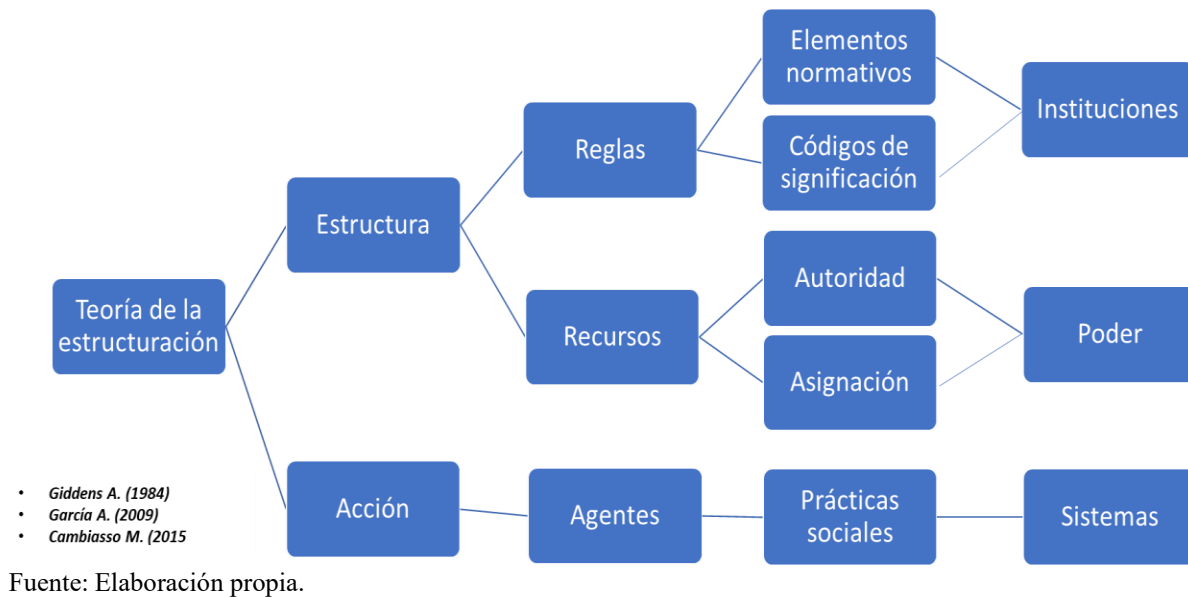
Teoría de la estructuración

Estructura

Acción

Reglas

Recursos

Agentes

Elementos normativos

Códigos de significación

Autoridad

Asignación

Prácticas sociales

Instituciones

Poder

Sistemas

- Giddens A. (1984)
- García A. (2009)
- Cambiasso M. (2015

Fuente: Elaboración propia.